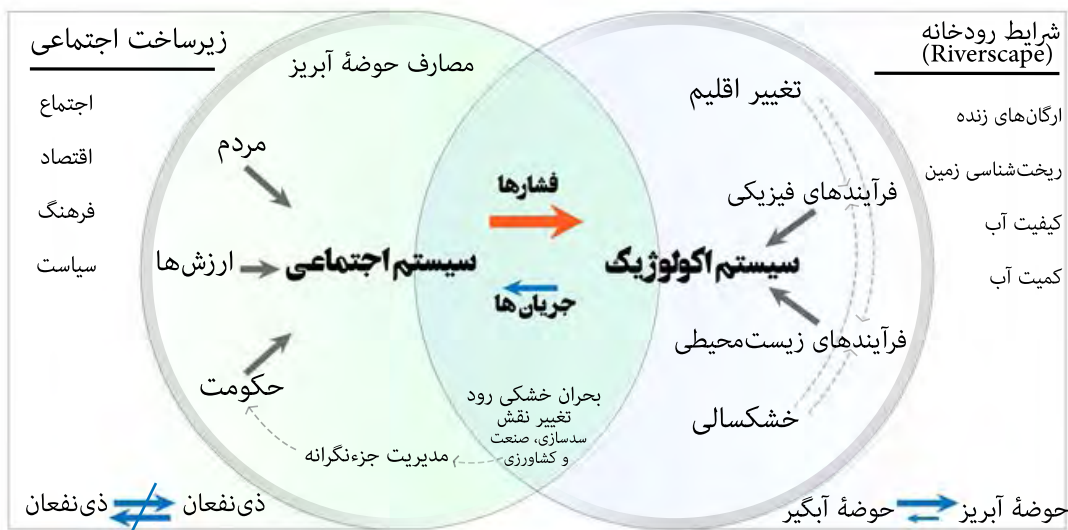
زیرساخت اجتماعی

اجتماع

اقتصاد

فرهنگ

سیاست

مصارف حوضهٔ آبریز

مردم

ارزش‌ها

حکومت

سیستم اجتماعی

فشارها

جریان‌ها

سیستم اکولوژیک

شرایط رودخانه (Riverscape)

ارگان‌های زنده

ریخت‌شناسی زمین

کیفیت آب

کمیت آب

تغییر اقلیم

فرآیندهای فیزیکی

فرآیندهای زیست‌محیطی

خشکسالی

بحران خشکی رود
تغییر نقش
سدسازی، صنعت
و کشاورزی

مدیریت جزءنگرانه

ذی‌نفعان ذی‌نفعان

حوضهٔ آبریز حوضهٔ آبگیر